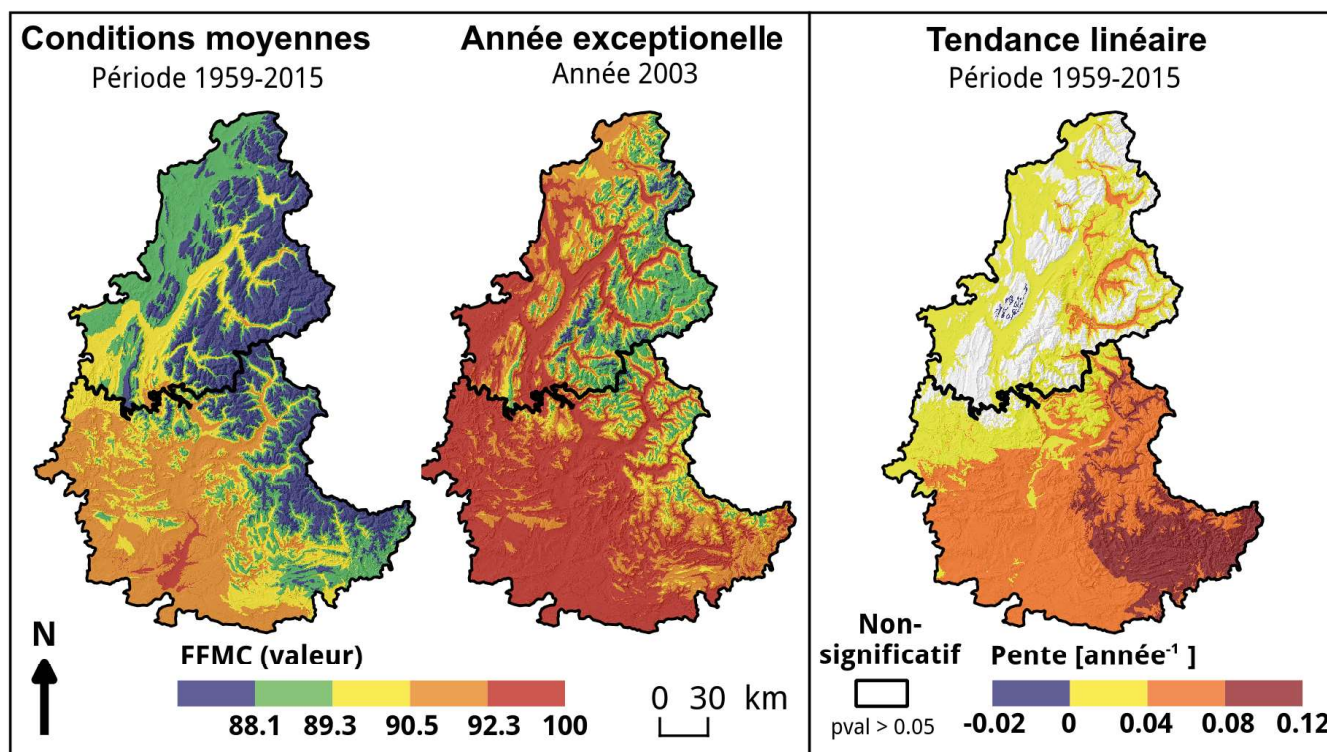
Conditions moyennes
Période 1959-2015

Année exceptionelle
Année 2003

Tendance linéaire
Période 1959-2015

N

FFMC (valeur)
88.1 89.3 90.5 92.3 100

0 30 km

Non-significatif
pval > 0.05

Pente [année$^{-1}$ ]
-0.02 0 0.04 0.08 0.12